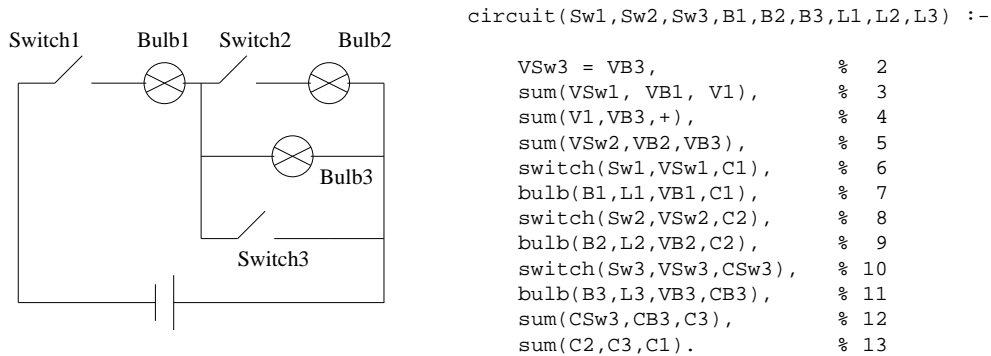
Switch1 Bulb1 Switch2 Bulb2

Bulb3

Switch3

circuit(Sw1,Sw2,Sw3,B1,B2,B3,L1,L2,L3) :-

VSw3 = VB3, % 2
sum(VSw1, VB1, V1), % 3
sum(V1,VB3,+), % 4
sum(VSw2,VB2,VB3), % 5
switch(Sw1,VSw1,C1), % 6
bulb(B1,L1,VB1,C1), % 7
switch(Sw2,VSw2,C2), % 8
bulb(B2,L2,VB2,C2), % 9
switch(Sw3,VSw3,CSw3), % 10
bulb(B3,L3,VB3,CB3), % 11
sum(CSw3,CB3,C3), % 12
sum(C2,C3,C1). % 13